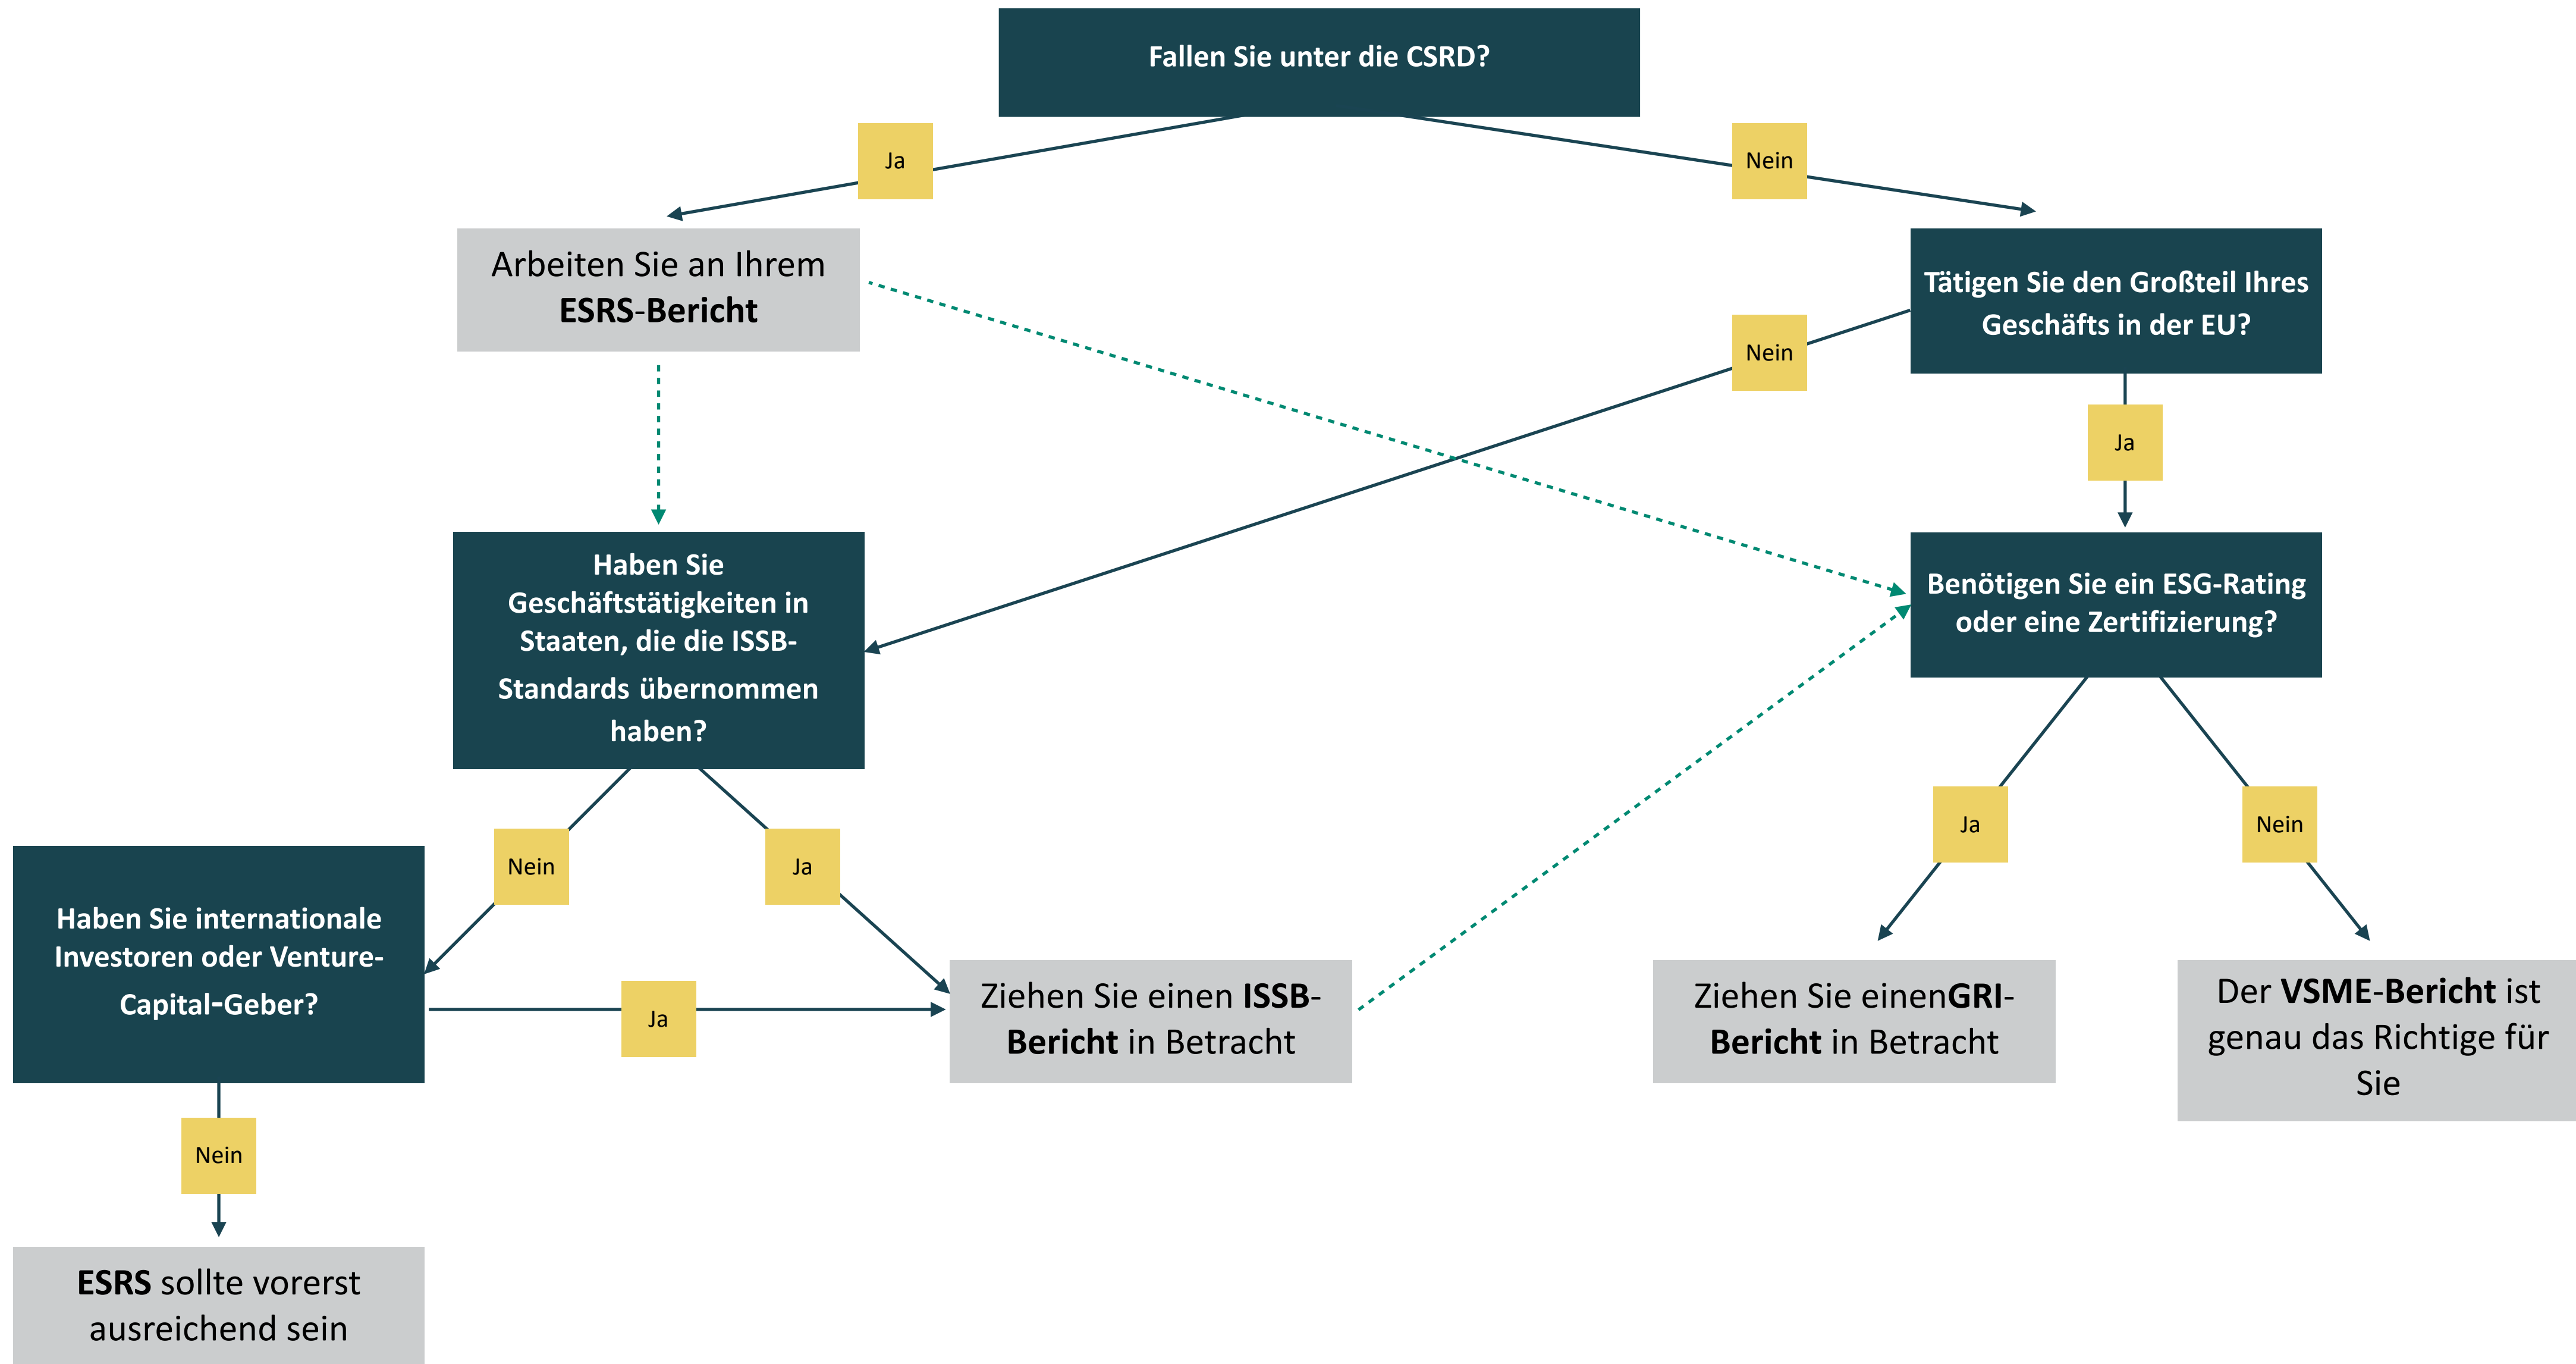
Fallen Sie unter die CSRD?

Ja

Nein

Arbeiten Sie an Ihrem **ESRS-Bericht**

Tätigen Sie den Großteil Ihres Geschäfts in der EU?

Nein

Ja

Haben Sie Geschäftstätigkeiten in Staaten, die die ISSB-Standards übernommen haben?

Benötigen Sie ein ESG-Rating oder eine Zertifizierung?

Nein

Ja

Ja

Nein

Haben Sie internationale Investoren oder Venture-Capital-Geber?

Ja

Ziehen Sie einen **ISSB-Bericht** in Betracht

Ziehen Sie einen**GRI-Bericht** in Betracht

Der **VSME-Bericht** ist genau das Richtige für Sie

Nein

**ESRS** sollte vorerst ausreichend sein